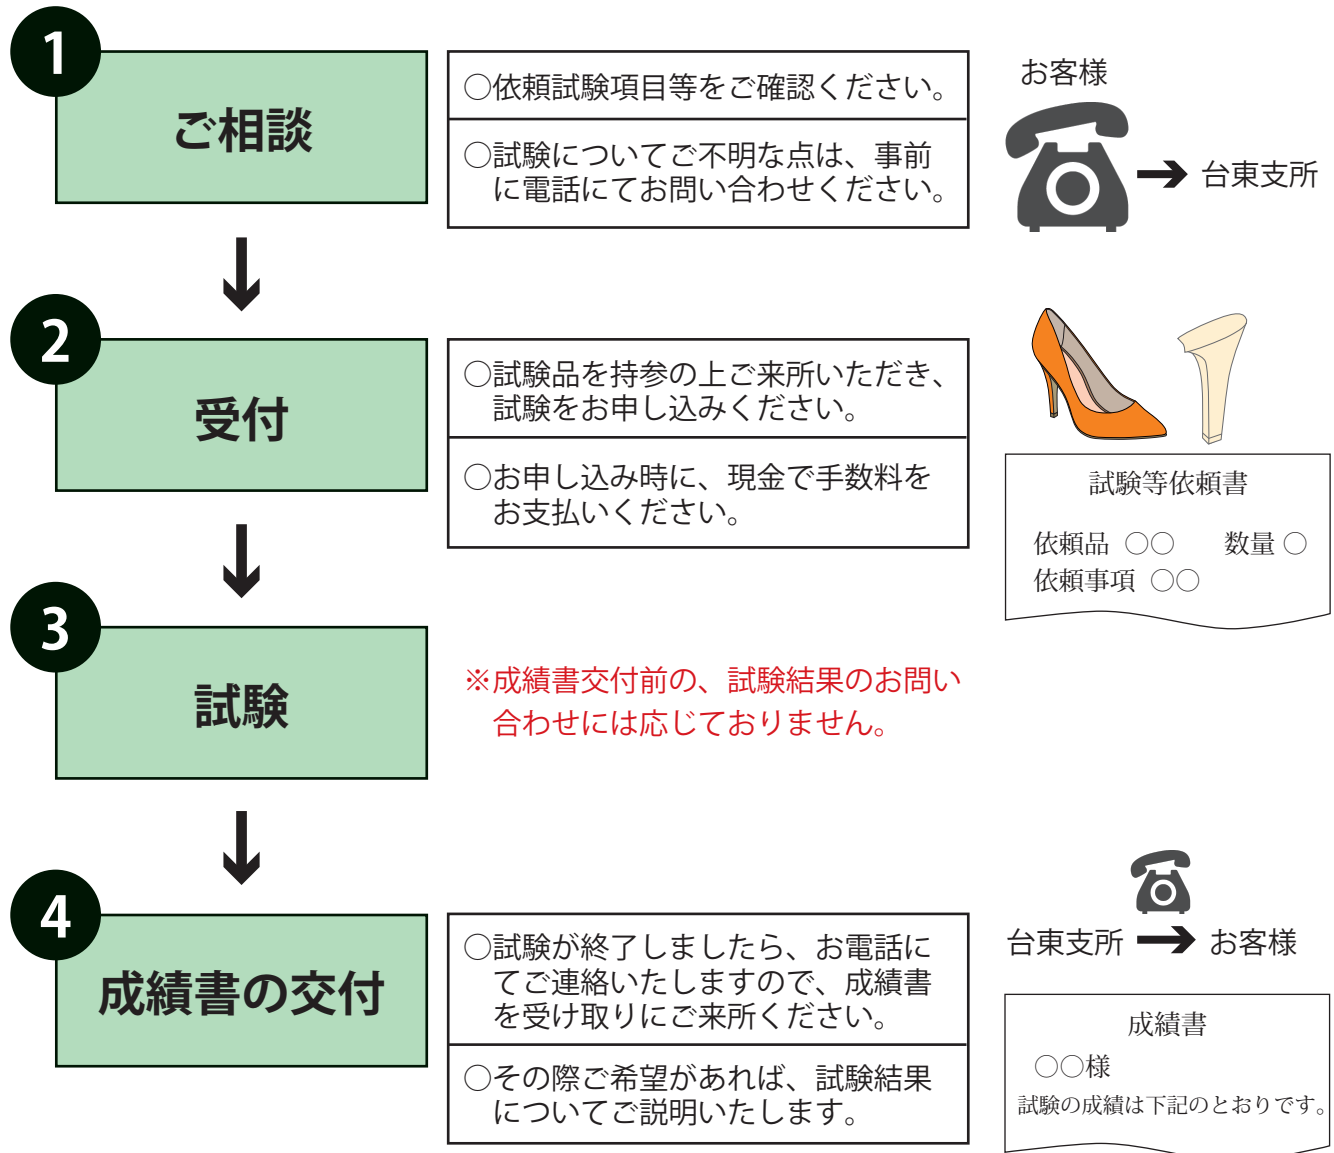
1
ご相談

○依頼試験項目等をご確認ください。

○試験についてご不明な点は、事前に電話にてお問い合わせください。

お客様

台東支所

2
受付

○試験品を持参の上ご来所いただき、試験をお申し込みください。

○お申し込み時に、現金で手数料をお支払いください。

試験等依頼書

依頼品 ○○ 数量 ○
依頼事項 ○○

3
試験

※成績書交付前の、試験結果のお問い合わせには応じておりません。

4
成績書の交付

○試験が終了しましたら、お電話にてご連絡いたしますので、成績書を受け取りにご来所ください。

○その際ご希望があれば、試験結果についてご説明いたします。

台東支所 お客様

成績書
○○様
試験の成績は下記のとおりです。